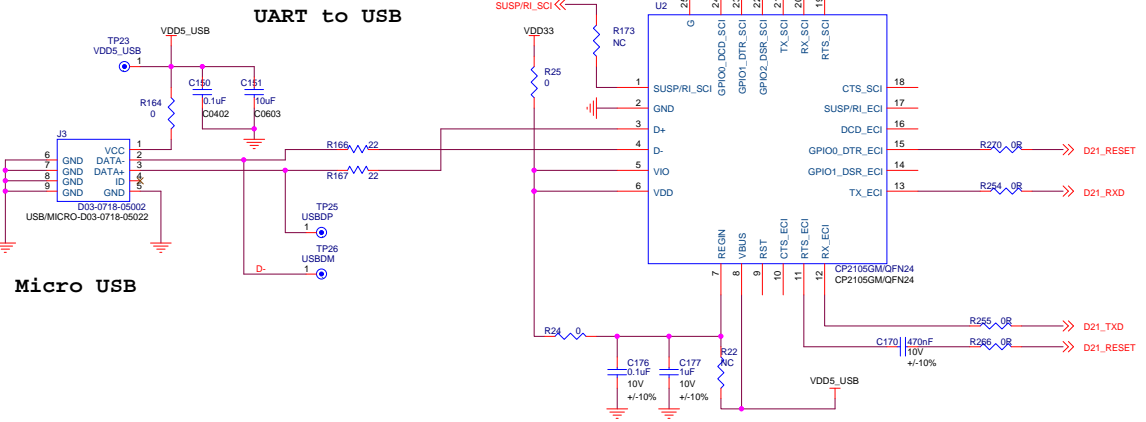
UART to USB

Micro USB

VDD5_USB
TP23
VDD5_USB
1
C150
0.1uF
C0402
C151
10uF
C0603
R164
0
J3
6
7
8
9
GND
GND
GND
GND
VCC
DATA-
DATA+
ID
GND
1
2
3
4
5
D03-0718-05002
USB/MICRO-D03-0718-05022
R166
22
R167
22
TP25
USBDP
1
TP26
USBDM
D-
1

SUSP/RI_SCI
R173
NC
VDD33
R25
0
U2
G
GPIO0_DCD_SCI
GPIO1_DTR_SCI
GPIO2_DSR_SCI
TX_SCI
RX_SCI
RTS_SCI
1
SUSP/RI_SCI
2
GND
3
D+
4
D-
5
VIO
6
VDD
CTS_SCI
18
SUSP/RI_ECI
17
DCD_ECI
16
GPIO0_DTR_ECI
15
GPIO1_DSR_ECI
14
TX_ECI
13
REGIN
VBUS
RST
CTS_ECI
RTS_ECI
RX_ECI
7
8
9
10
11
12
CP2105GM/QFN24
CP2105GM/QFN24
R270
0R
D21_RESET
R254
0R
D21_RXD
R24
0
C176
0.1uF
10V
+/-10%
C177
1uF
10V
+/-10%
R22
NC
VDD5_USB
R255
0R
D21_TXD
C170
470nF
10V
+/-10%
R266
0R
D21_RESET